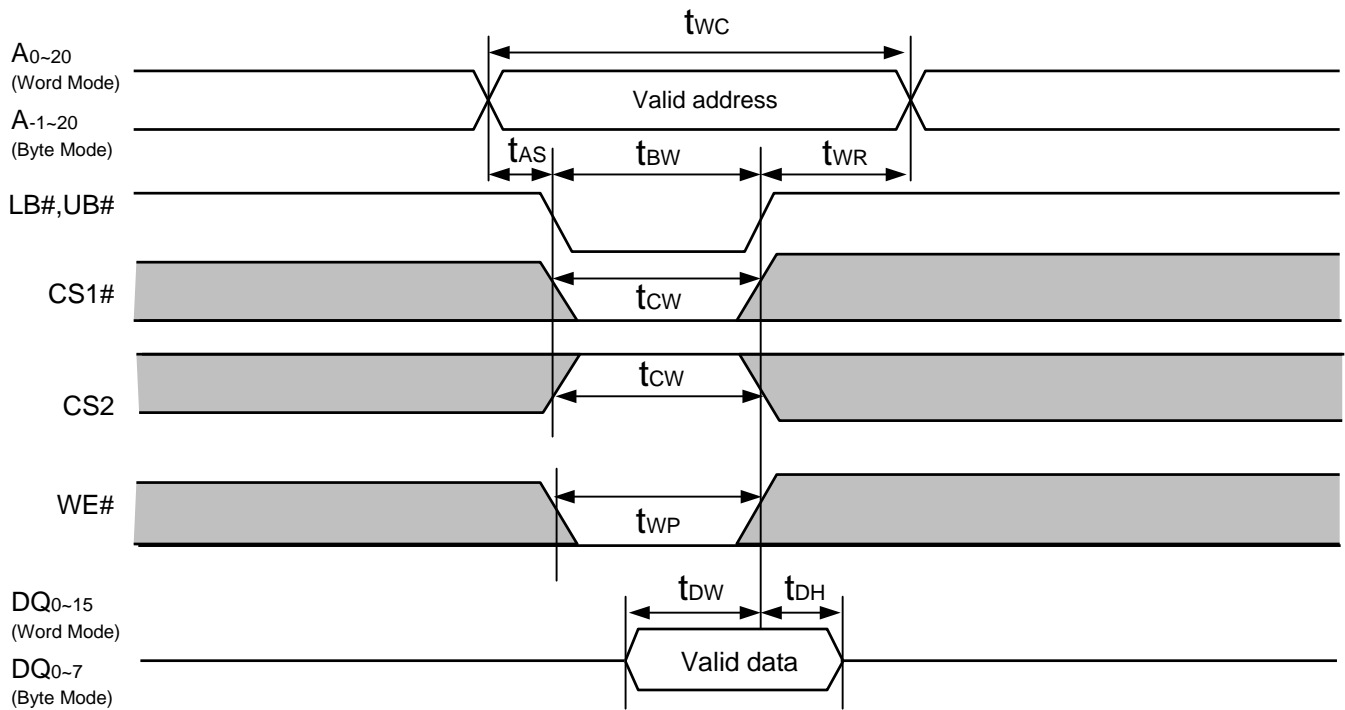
$t_{WC}$

$A_{0\sim20}$
(Word Mode)

Valid address

$A_{-1\sim20}$
(Byte Mode)

$t_{AS}$ $t_{BW}$ $t_{WR}$

LB#,UB#

CS1#

$t_{CW}$

$t_{CW}$

CS2

WE#

$t_{WP}$

$t_{DW}$ $t_{DH}$

$DQ_{0\sim15}$
(Word Mode)

$DQ_{0\sim7}$
(Byte Mode)

Valid data